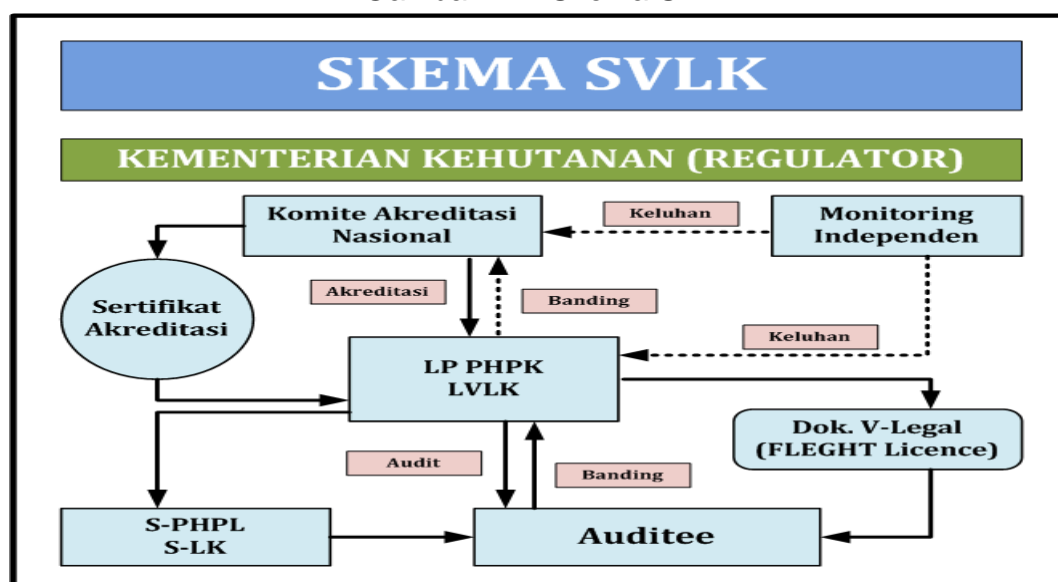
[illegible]

SKEMA SVLK

KEMENTERIAN KEHUTANAN (REGULATOR)

Komite Akreditasi Nasional

Keluhan

Monitoring Independen

Sertifikat Akreditasi

Akreditasi

Banding

Keluhan

LP PHPK LVLK

Dok. V-Legal (FLEGHT Licence)

Audit

Banding

S-PHPL S-LK

Auditee